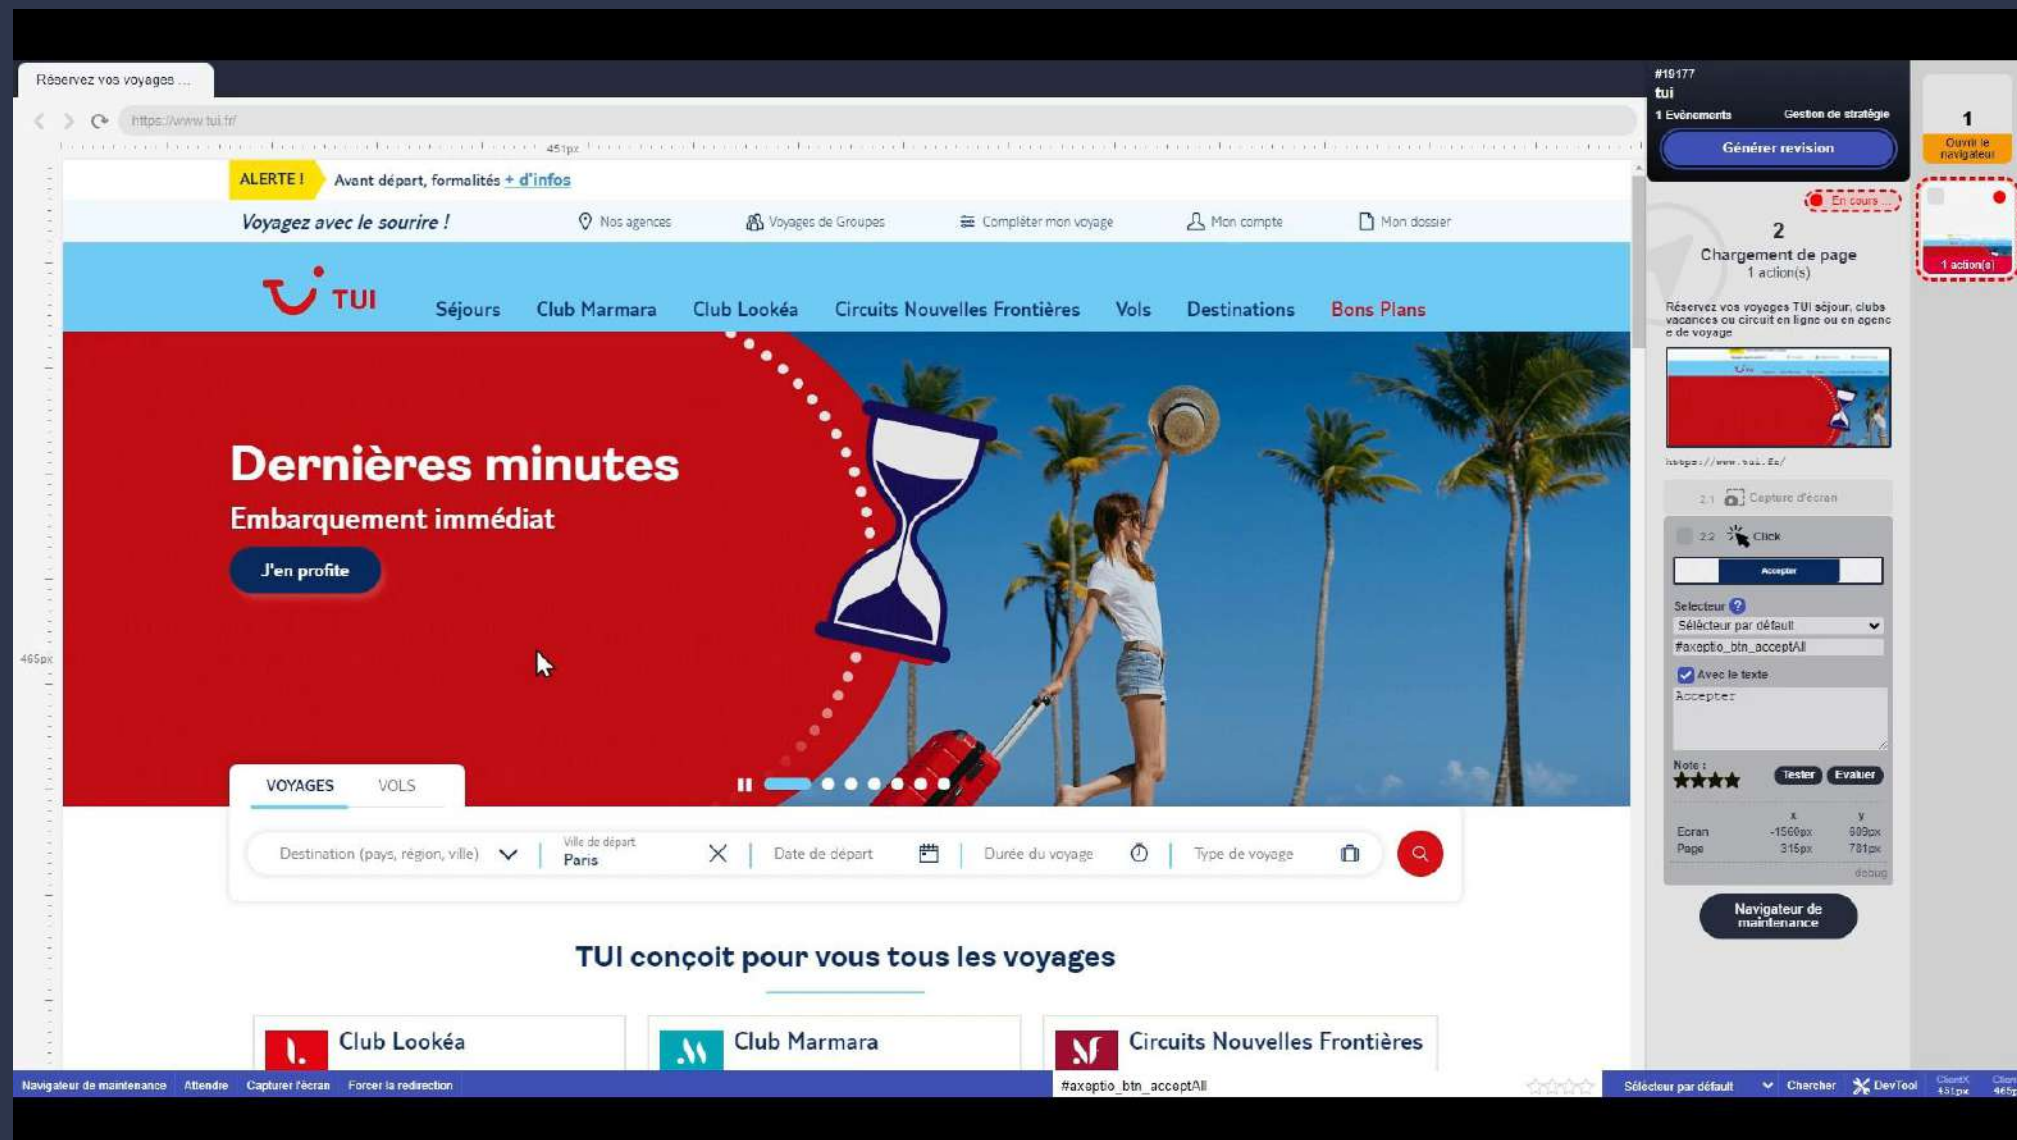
Réservez vos voyages ...

https://www.tui.fr/

451px

ALERTE ! Avant départ, formalités + d'infos

Voyagez avec le sourire !

Nos agences Voyages de Groupes Compléter mon voyage Mon compte Mon dossier

TUI

Séjours Club Marmara Club Lookéa Circuits Nouvelles Frontières Vols Destinations Bons Plans

Dernières minutes

Embarquement immédiat

J'en profite

VOYAGES VOLS

Destination (pays, région, ville)

Ville de départ
Paris

Date de départ

Durée du voyage

Type de voyage

TUI conçoit pour vous tous les voyages

Club Lookéa

Club Marmara

Circuits Nouvelles Frontières

465px

#19177
tui
1 Evènements Gestion de stratégie

Générer revision

En cours ...

1
Ouvrir le navigateur

1 action(s)

2
Chargement de page
1 action(s)

Réservez vos voyages TUI séjour, clubs vacances ou circuit en ligne ou en agence de voyage

https://www.tui.fr/

2.1 Capture d'écran

2.2 Click

Accepter

Selecteur

Sélecteur par défaut

#axeptio_btn_acceptAll

Avec le texte

Accepter

Note :

Tester Evaluer

| | x | y |
|---|---|---|
| Ecran | -1560px | 609px |
| Page | 315px | 781px |

debug

Navigateur de maintenance

Navigateur de maintenance Attendre Capturer l'écran Forcer la redirection

#axeptio_btn_acceptAll

Sélecteur par défaut Chercher DevTool ClientX 451px